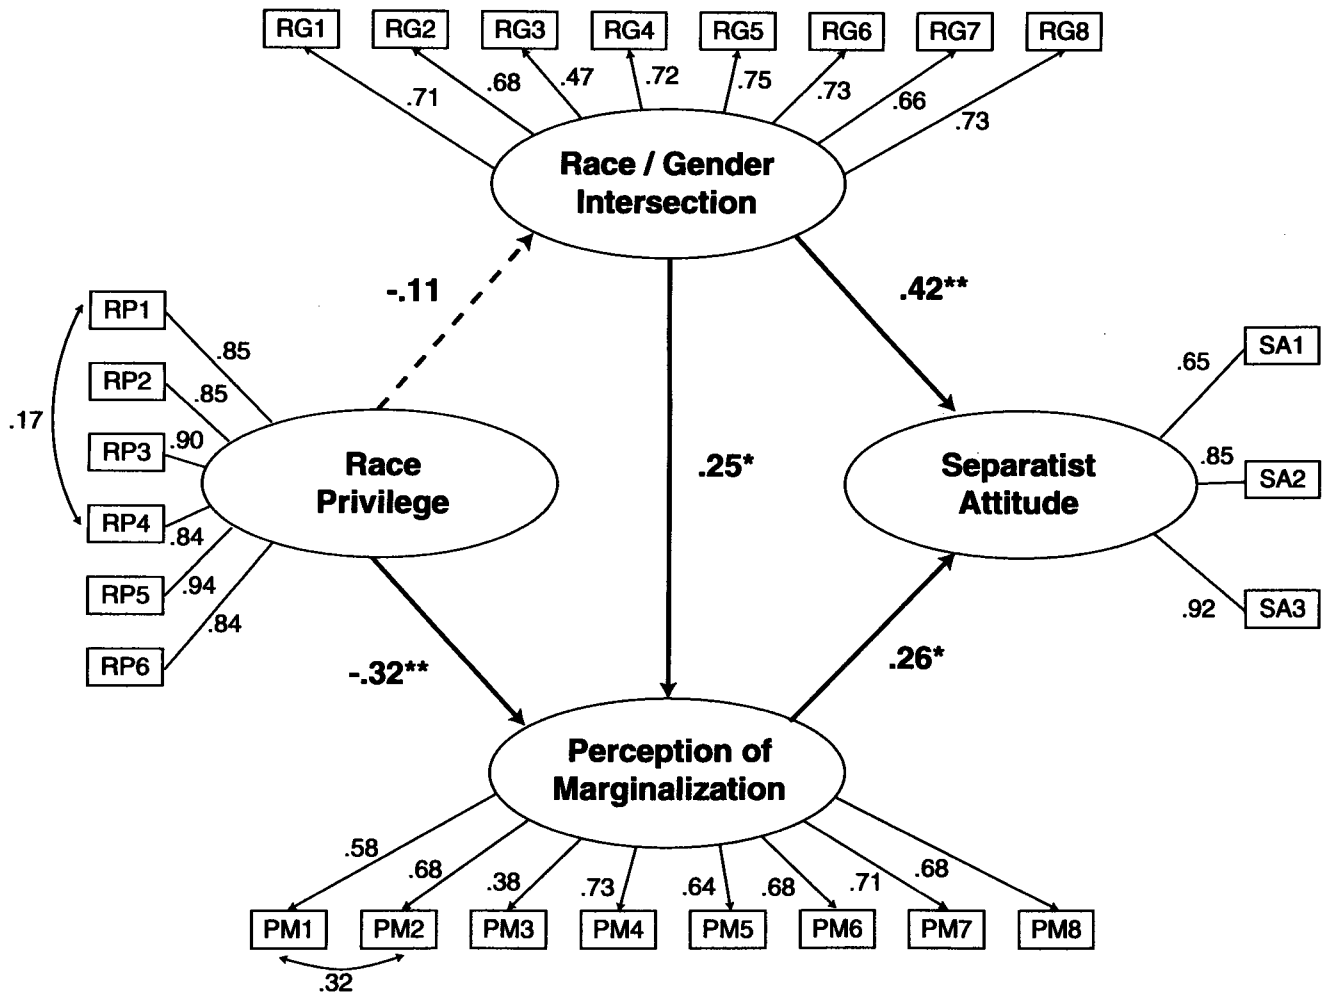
RG1 RG2 RG3 RG4 RG5 RG6 RG7 RG8

.71 .68 .47 .72 .75 .73 .66 .73

Race / Gender Intersection

-.11

.42**

RP1
RP2
RP3
RP4
RP5
RP6

.17

.85
.85
.90
.84
.94
.84

Race Privilege

.25*

Separatist Attitude

SA1
SA2
SA3

.65
.85
.92

-.32**

.26*

Perception of Marginalization

.58 .68 .38 .73 .64 .68 .71 .68

PM1 PM2 PM3 PM4 PM5 PM6 PM7 PM8

.32